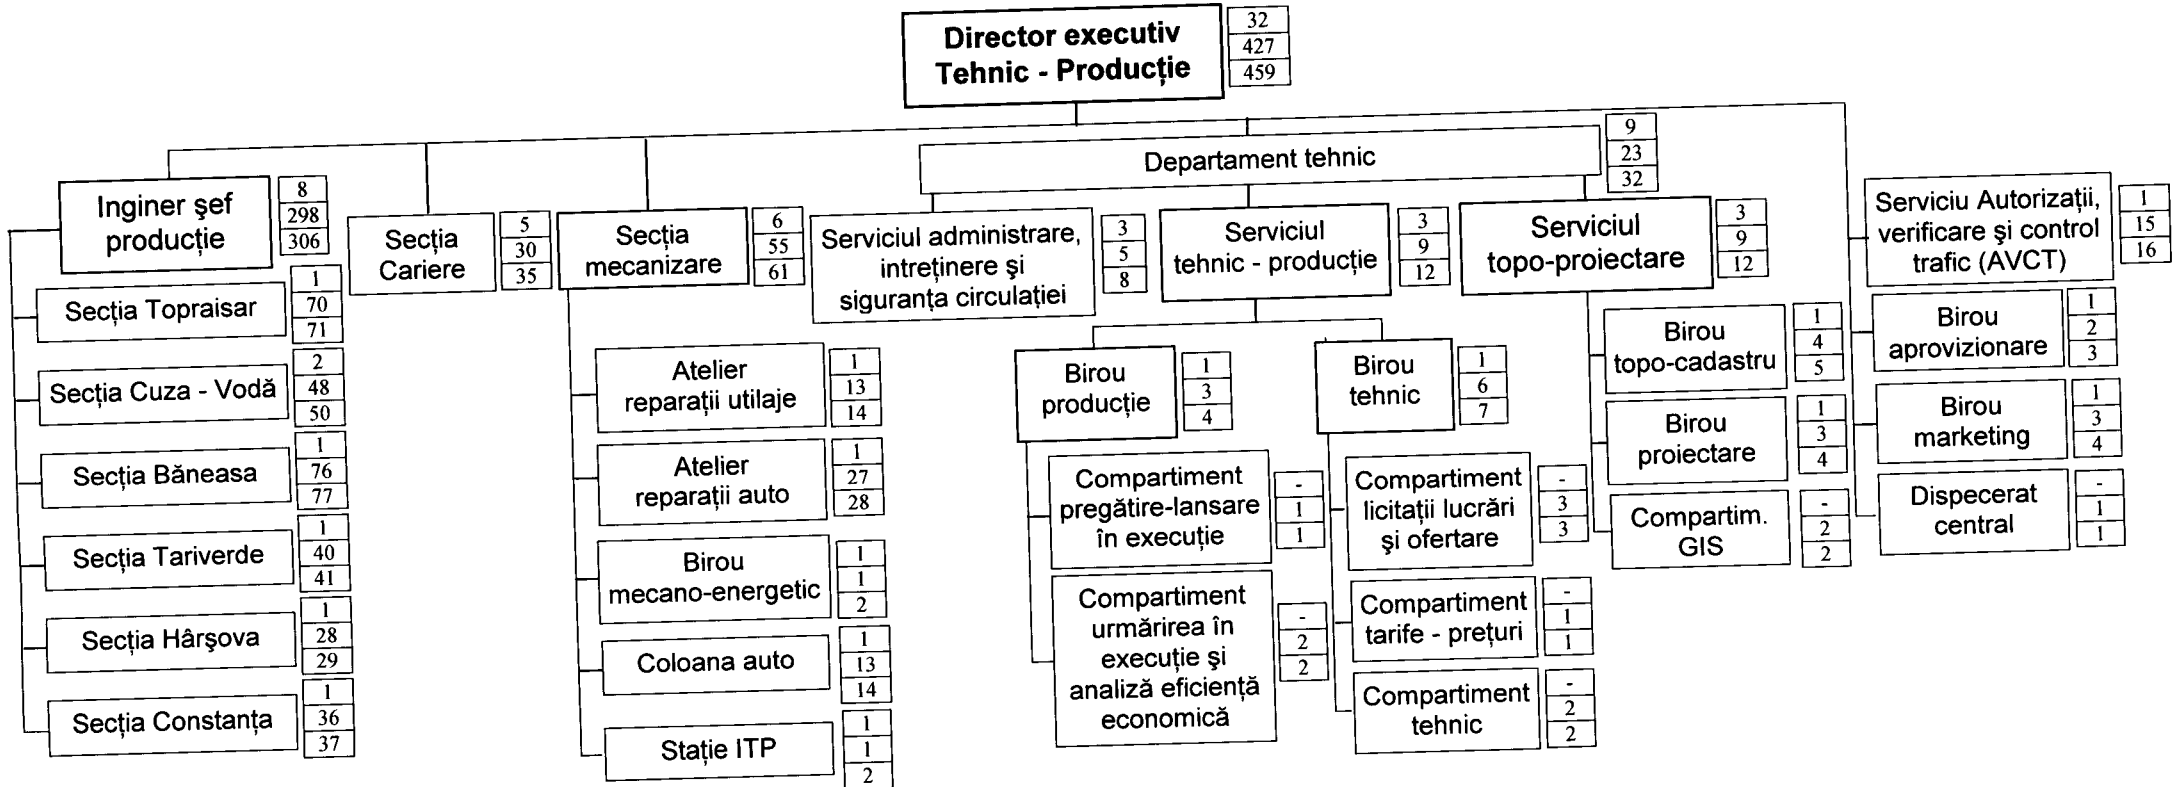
Director executiv Tehnic - Producție
32
427
459

Departament tehnic
9
23
32

Inginer şef producție
8
298
306

Secția Topraisar
1
70
71

Secția Cuza - Vodă
2
48
50

Secția Băneasa
1
76
77

Secția Tariverde
1
40
41

Secția Hârşova
1
28
29

Secția Constanța
1
36
37

Secția Cariere
5
30
35

Secția mecanizare
6
55
61

Atelier reparații utilaje
1
13
14

Atelier reparații auto
1
27
28

Birou mecano-energetic
1
1
2

Coloana auto
1
13
14

Stație ITP
1
1
2

Serviciul administrare, intreținere şi siguranța circulației
3
5
8

Serviciul tehnic - producție
3
9
12

Birou producție
1
3
4

Compartiment pregătire-lansare în execuție
-
1
1

Compartiment urmărirea în execuție şi analiză eficiență economică
-
2
2

Birou tehnic
1
6
7

Compartiment licitații lucrări şi ofertare
-
3
3

Compartiment tarife - prețuri
-
1
1

Compartiment tehnic
-
2
2

Serviciul topo-proiectare
3
9
12

Birou topo-cadastru
1
4
5

Birou proiectare
1
3
4

Compartim. GIS
-
2
2

Serviciu Autorizații, verificare şi control trafic (AVCT)
1
15
16

Birou aprovizionare
1
2
3

Birou marketing
1
3
4

Dispecerat central
-
1
1